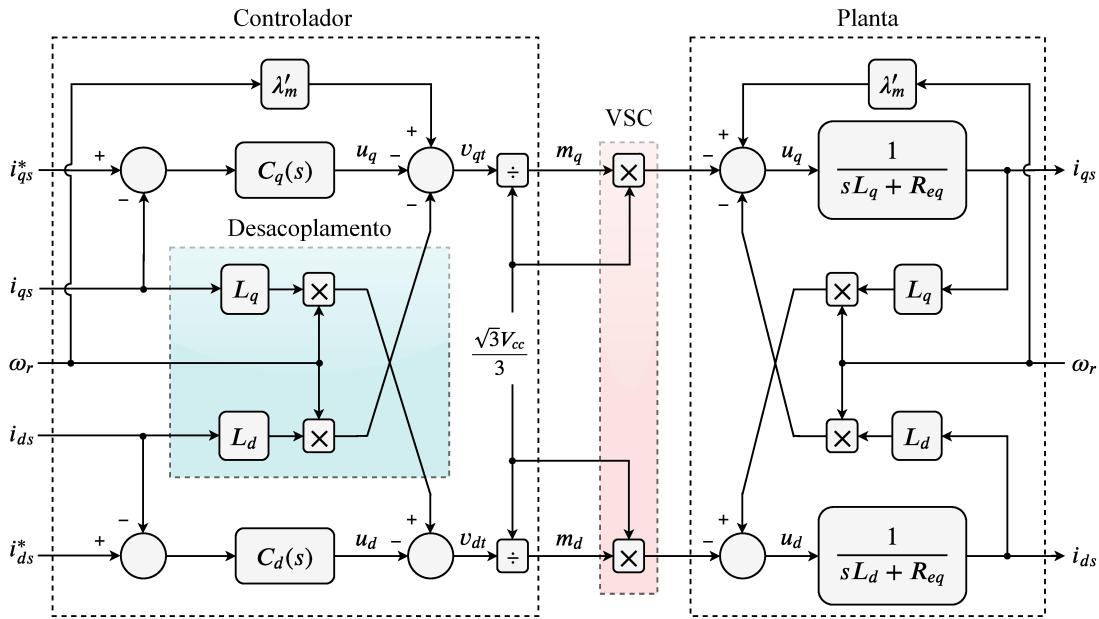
Controlador

Planta

VSC

Desacoplamento

$\lambda'_m$

$\lambda'_m$

$i_{qs}^*$

+

−

$C_q(s)$

$u_q$

+

−

$v_{qt}$

÷

$m_q$

×

−

+

−

$u_q$

$\frac{1}{sL_q + R_{eq}}$

$i_{qs}$

$i_{qs}$

$L_q$

×

×

$L_q$

$\omega_r$

$\frac{\sqrt{3}V_{cc}}{3}$

$\omega_r$

$i_{ds}$

$L_d$

×

×

$L_d$

$i_{ds}^*$

+

−

$C_d(s)$

$u_d$

+

−

$v_{dt}$

÷

$m_d$

×

−

+

$u_d$

$\frac{1}{sL_d + R_{eq}}$

$i_{ds}$